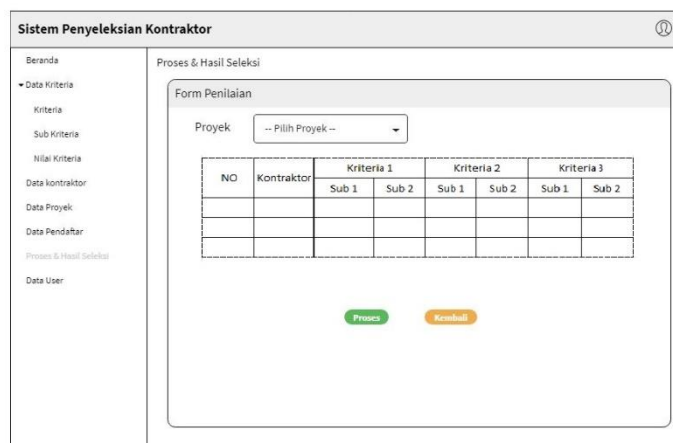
Sistem Penyeleksian Kontraktor

Beranda
Data Kriteria
Kriteria
Sub Kriteria
Nilai Kriteria
Data kontraktor
Data Proyek
Data Pendaftar
Proses & Hasil Seleksi
Data User

Proses & Hasil Seleksi

Form Penilaian

Proyek -- Pilih Proyek --

| NO | Kontraktor | Kriteria 1 | | Kriteria 2 | | Kriteria 3 | |
|---|---|---|---|---|---|---|---|
| | | Sub 1 | Sub 2 | Sub 1 | Sub 2 | Sub 1 | Sub 2 |
| | | | | | | | |
| | | | | | | | |
| | | | | | | | |

Proses Kembali